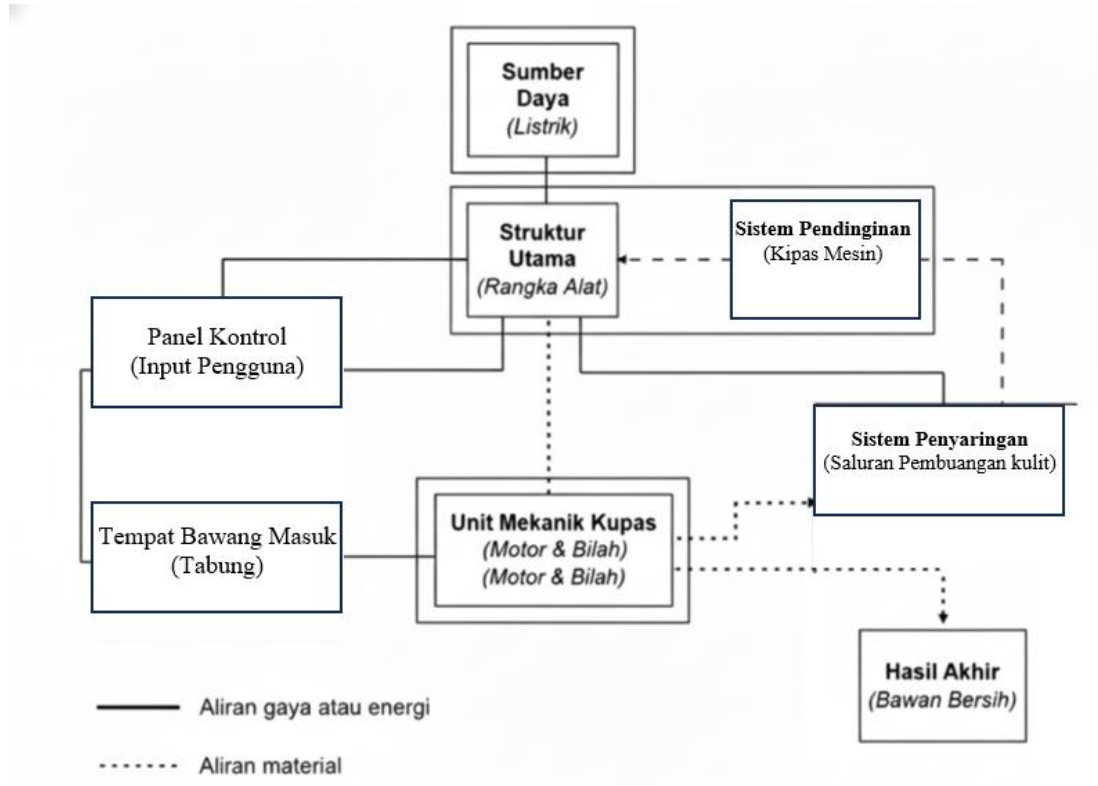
Sumber Daya
(Listrik)

Struktur Utama
(Rangka Alat)

Sistem Pendinginan
(Kipas Mesin)

Panel Kontrol
(Input Pengguna)

Sistem Penyaringan
(Saluran Pembuangan kulit)

Tempat Bawang Masuk
(Tabung)

Unit Mekanik Kupas
(Motor & Bilah)
(Motor & Bilah)

Hasil Akhir
(Bawan Bersih)

Aliran gaya atau energi

Aliran material